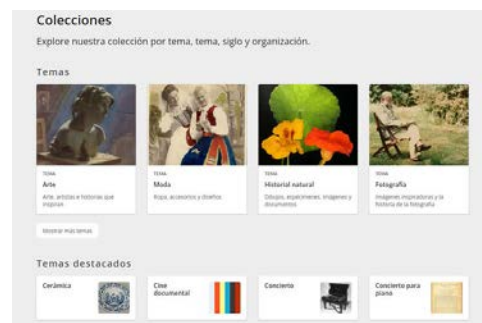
Colecciones

Explore nuestra colección por tema, tema, siglo y organización.

Temas

TEMA
Arte
Arte, artistas e historias que inspiran

TEMA
Moda
Ropa, accesorios y diseños

TEMA
Historial natural
Dibujos, especímenes, imágenes y documentos

TEMA
Fotografía
Imágenes inspiradoras y la historia de la fotografía

Mostrar más temas

Temas destacados

Cerámica

Cine documental

Concierto

Concierto para piano